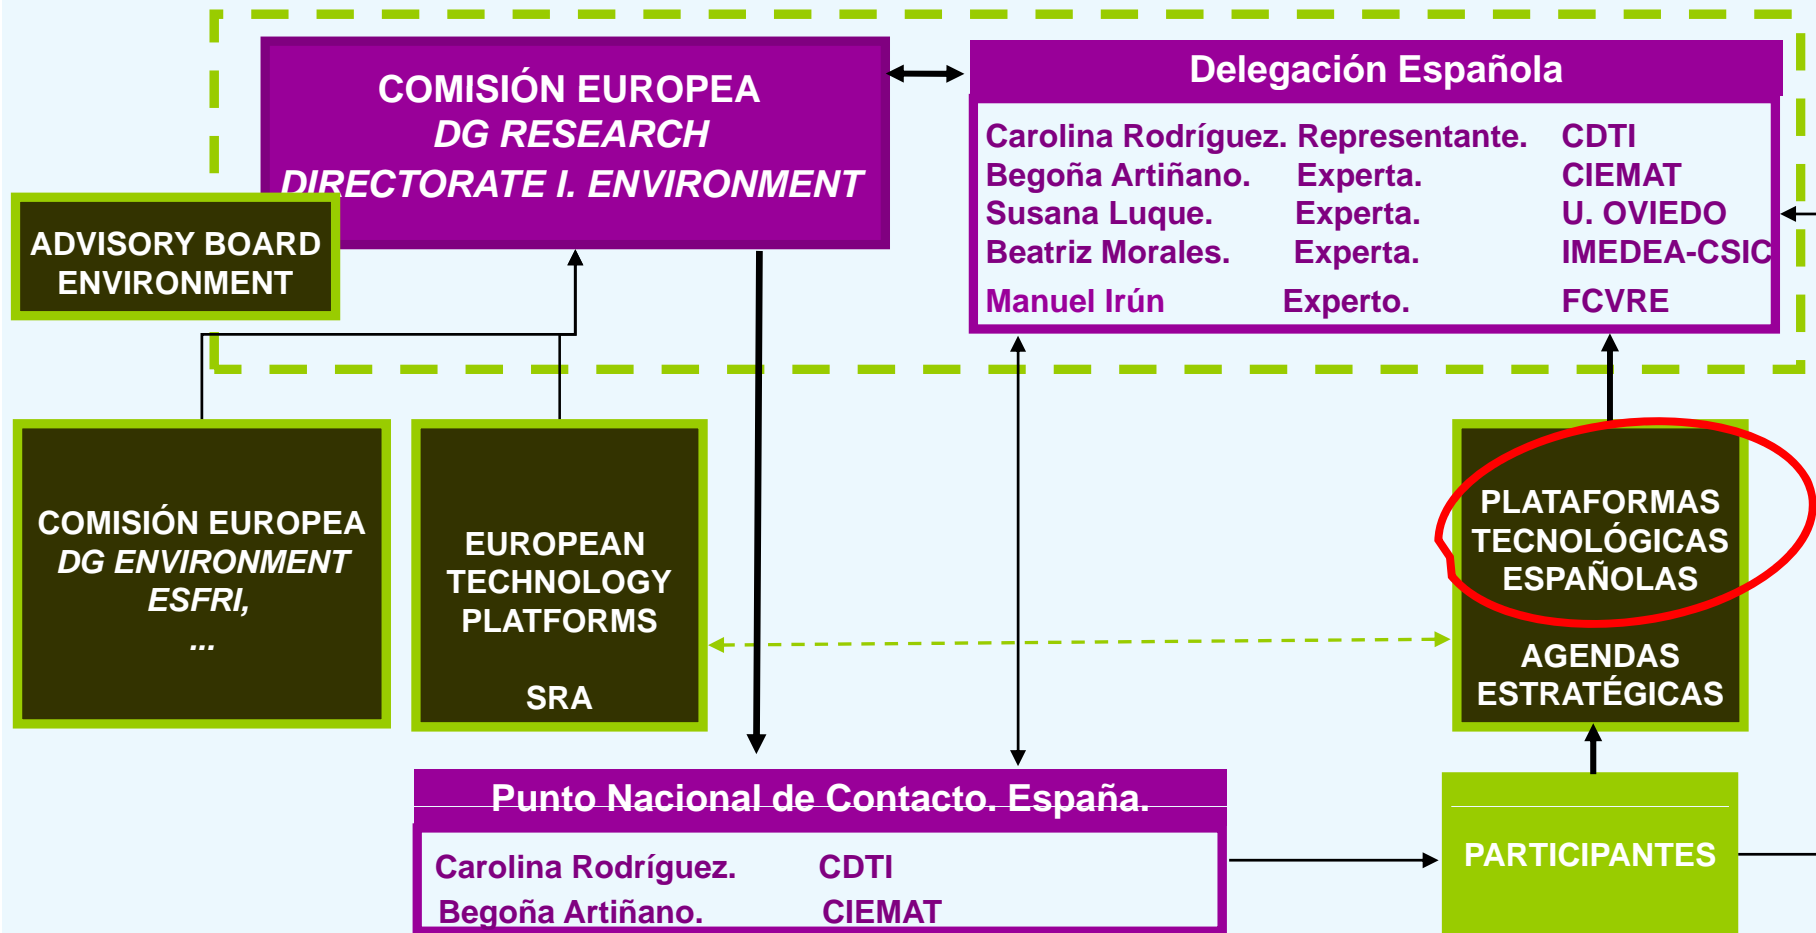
COMISIÓN EUROPEA
DG RESEARCH
DIRECTORATE I. ENVIRONMENT

Delegación Española

| | | |
|---|---|---|
| Carolina Rodríguez. | Representante. | CDTI |
| Begoña Artiñano. | Experta. | CIEMAT |
| Susana Luque. | Experta. | U. OVIEDO |
| Beatriz Morales. | Experta. | IMEDEA-CSIC |
| Manuel Irún | Experto. | FCVRE |

ADVISORY BOARD ENVIRONMENT

COMISIÓN EUROPEA
DG ENVIRONMENT
ESFRI,
...

EUROPEAN TECHNOLOGY PLATFORMS

SRA

PLATAFORMAS TECNOLÓGICAS ESPAÑOLAS

AGENDAS ESTRATÉGICAS

Punto Nacional de Contacto. España.

| | |
|---|---|
| Carolina Rodríguez. | CDTI |
| Begoña Artiñano. | CIEMAT |

PARTICIPANTES